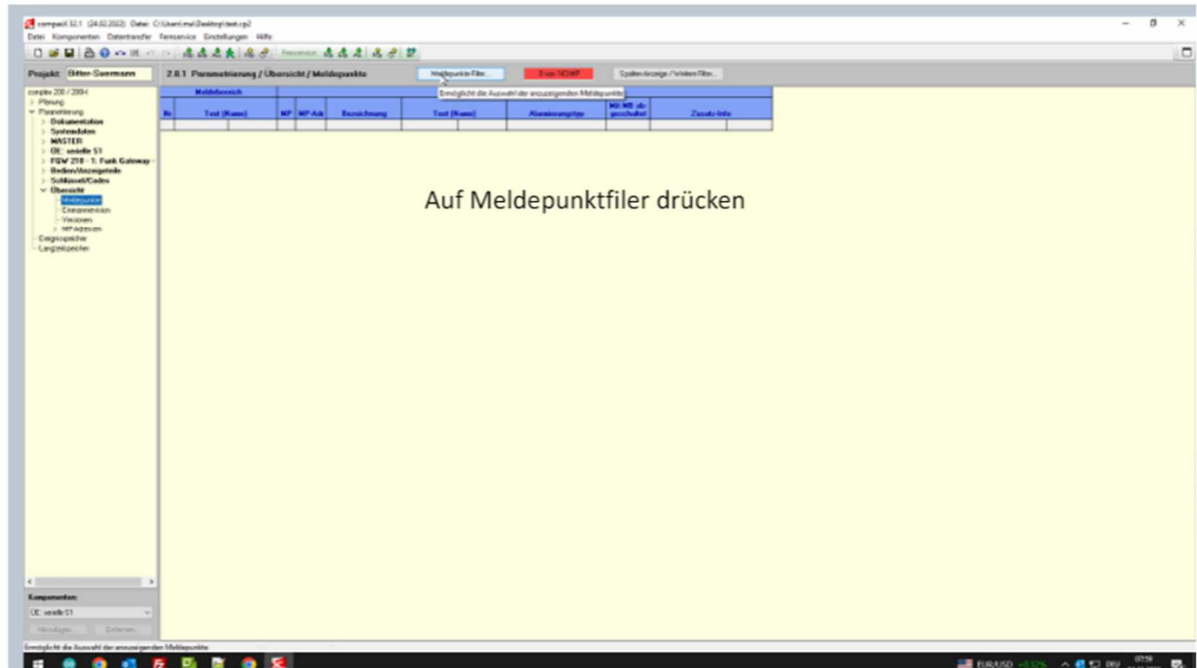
compasX 32.1 (24.02.2022) Datei: C:\Users\ma\Desktop\test.cp2
Datei Komponenten Datentransfer Fernservice Einstellungen Hilfe

Projekt: Bitter-Suermann

2.8.1 Parametrierung / Übersicht / Meldepunkte

Meldepunkte-Filter...

Ermöglicht die Auswahl der anzuzeigenden Meldepunkte

Spalten-Anzeige / Weitere Filter...

complex 200 / 200-H
Planung
Parametrierung
Dokumentation
Systemdaten
MASTER
ÜE: seielle S1
FGW 218 - 1: Funk Gateway
Bedien/Anzeigeteile
Schlüssel/Codes
Übersicht
Meldepunkte
Einzelmelder
Versionen
MP-Adressen
Ereignisspeicher
Langzeitspeicher

| Meldebereich | | | | | | | | | |
|---|---|---|---|---|---|---|---|---|---|
| Nr | Text (Name) | MP | MP-Adr | Bezeichnung | Text (Name) | Alarmierungstyp | Mit ME ab geschaltet | Zusatz-Info |
| | | | | | | | | |

Auf Meldepunktfiler drücken

Komponenten:
ÜE: seielle S1
Hinzufügen... Entfernen...

Ermöglicht die Auswahl der anzuzeigenden Meldepunkte

EUR/USD DEU 07:19